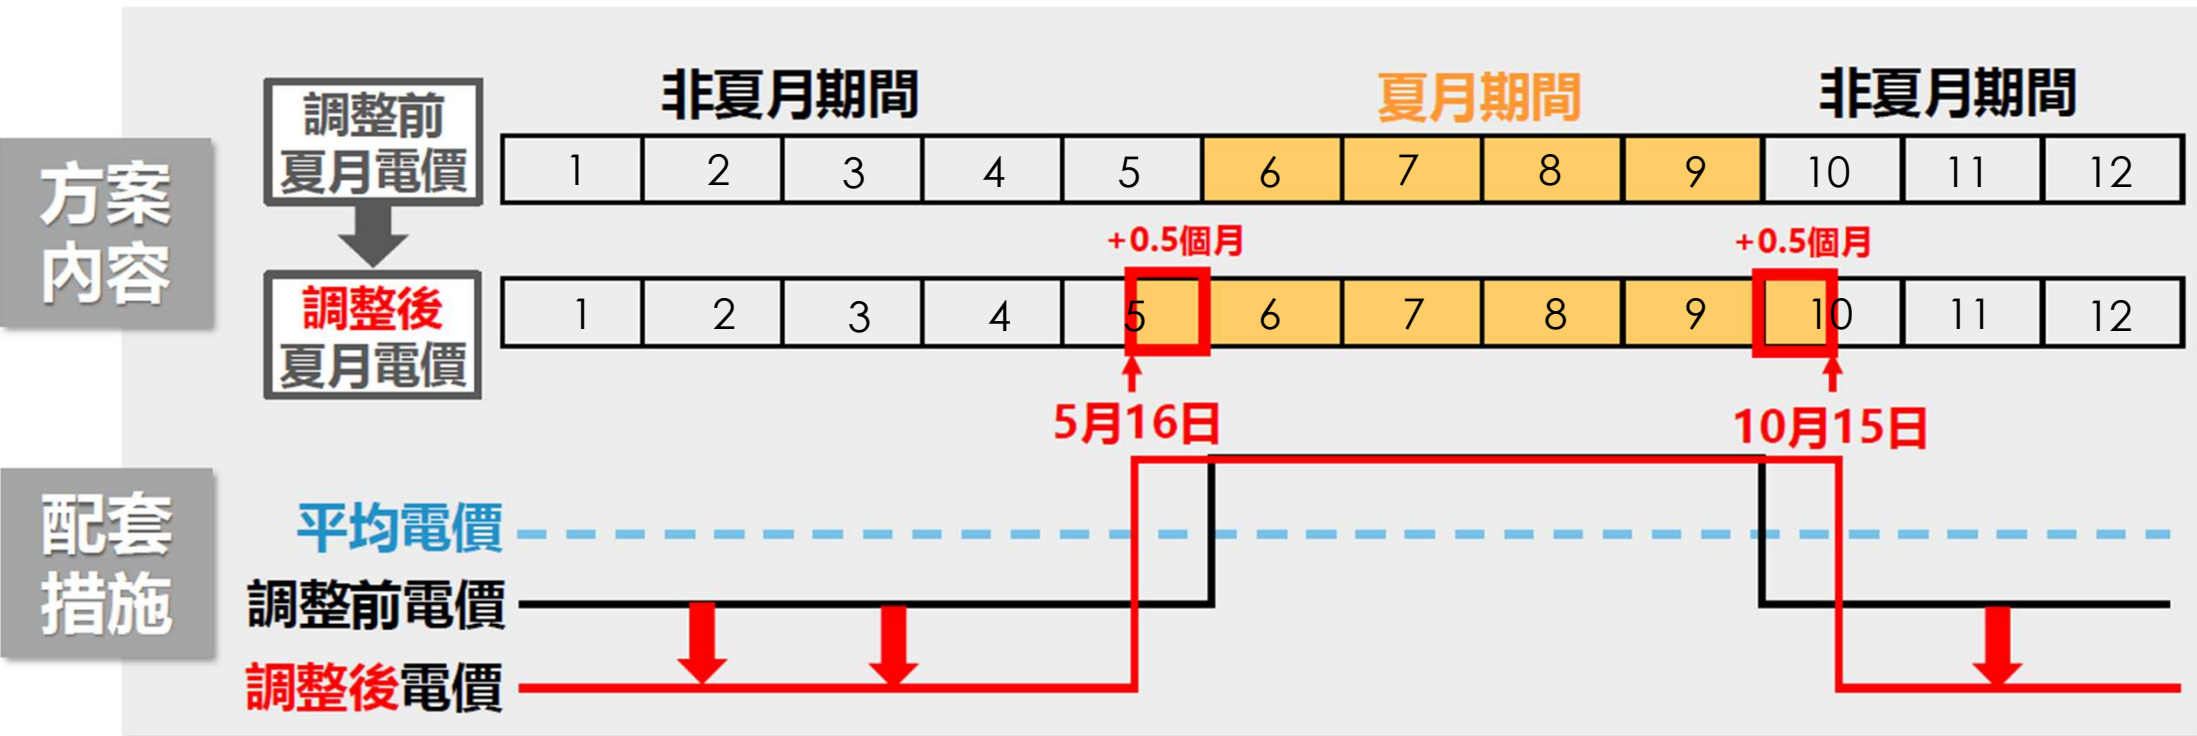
方案內容

調整前夏月電價

非夏月期間 夏月期間 非夏月期間

| 1 | 2 | 3 | 4 | 5 | 6 | 7 | 8 | 9 | 10 | 11 | 12 |
|---|---|---|---|---|---|---|---|---|---|---|---|

+0.5個月 +0.5個月

調整後夏月電價

| 1 | 2 | 3 | 4 | 5 | 6 | 7 | 8 | 9 | 10 | 11 | 12 |
|---|---|---|---|---|---|---|---|---|---|---|---|

5月16日 10月15日

配套措施

平均電價
調整前電價
調整後電價